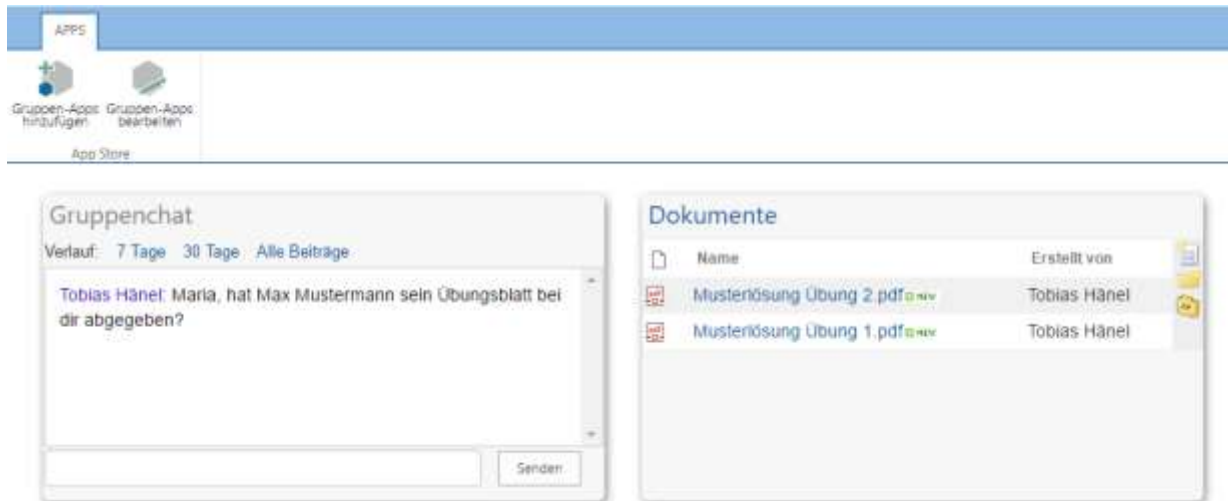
APPS

Gruppen-Apps hinzufügen

Gruppen-Apps bearbeiten

App Store

Gruppenchat

Verlauf: 7 Tage 30 Tage Alle Beiträge

Tobias Hänel: Maria, hat Max Mustermann sein Übungsblatt bei dir abgegeben?

Senden

Dokumente

| | Name | Erstellt von |
|---|---|---|
| | Musterlösung Übung 2.pdf NEU | Tobias Hänel |
| | Musterlösung Übung 1.pdf NEU | Tobias Hänel |